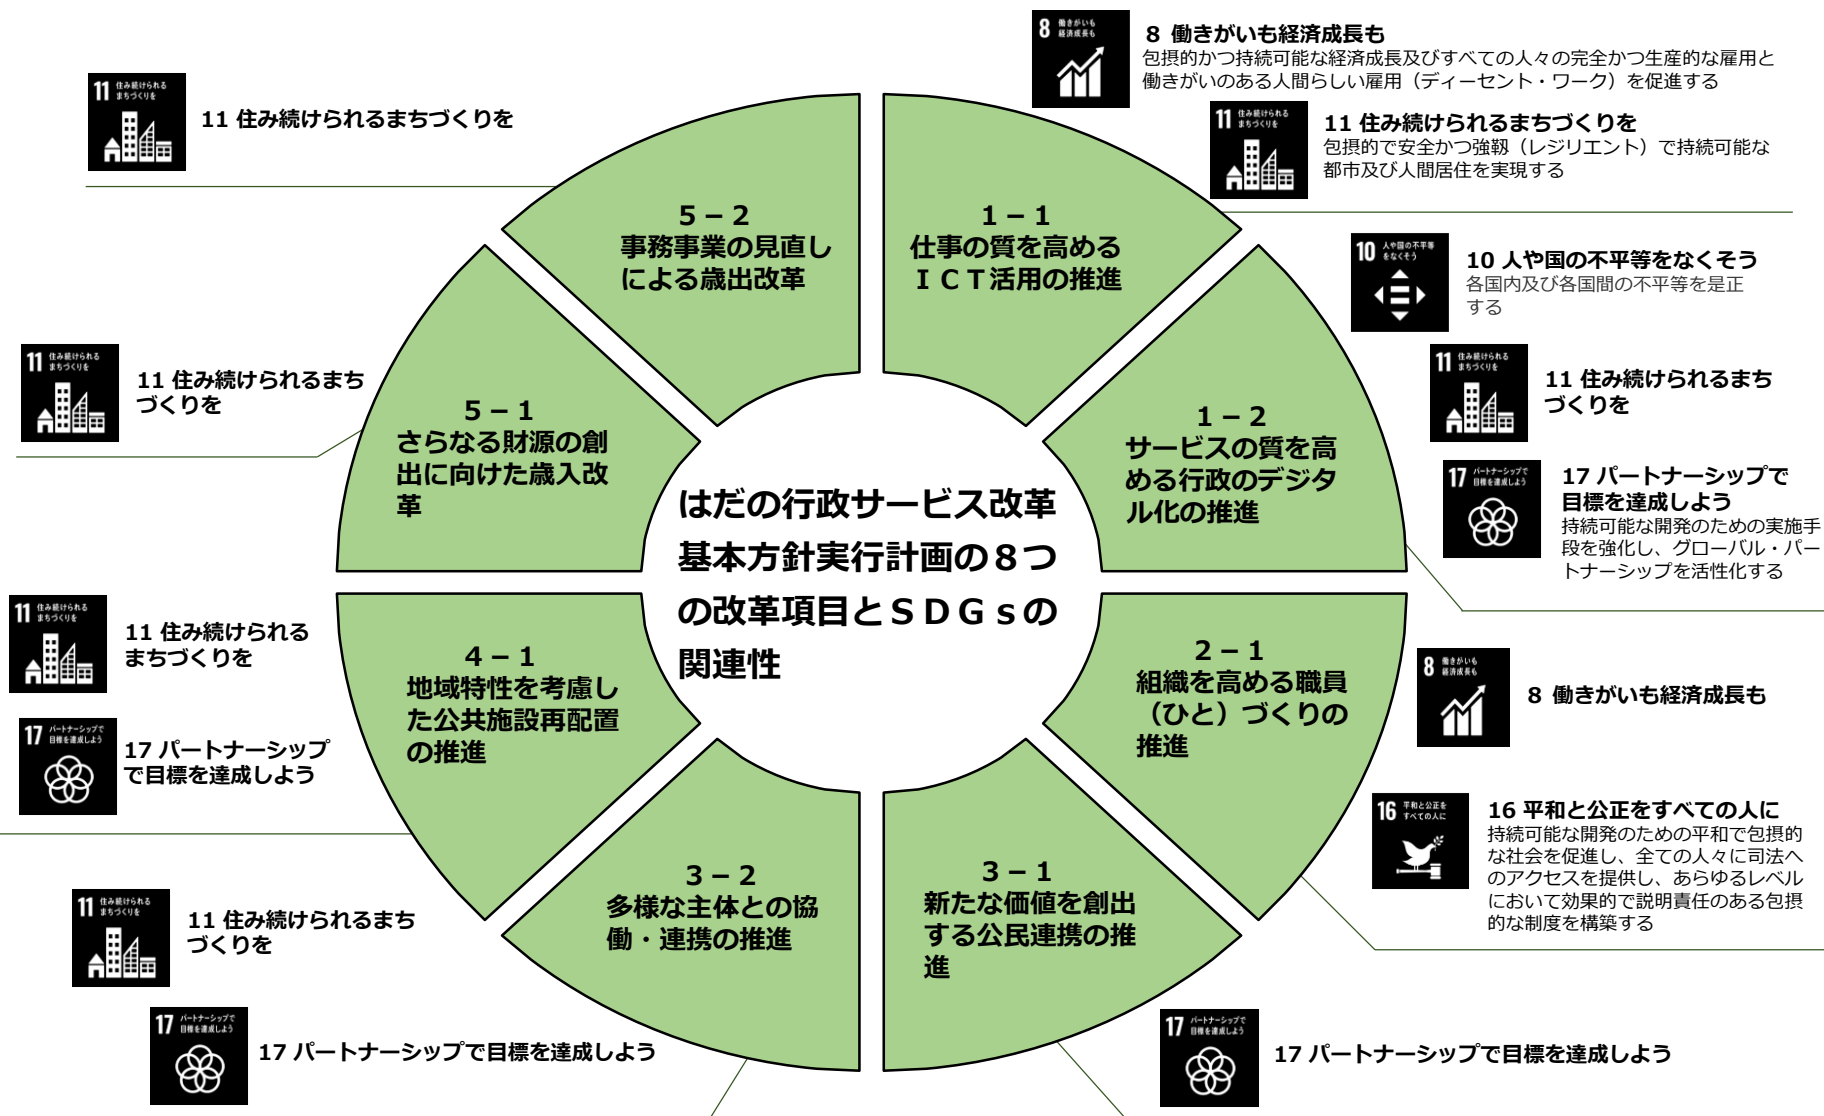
8 働きがいも経済成長も

8 働きがいも経済成長も
包摂的かつ持続可能な経済成長及びすべての人々の完全かつ生産的な雇用と働きがいのある人間らしい雇用（ディーセント・ワーク）を促進する

11 住み続けられるまちづくりを

11 住み続けられるまちづくりを

11 住み続けられるまちづくりを
包摂的で安全かつ強靱（レジリエント）で持続可能な都市及び人間居住を実現する

5－2
事務事業の見直しによる歳出改革

1－1
仕事の質を高めるＩＣＴ活用の推進

10 人や国の不平等をなくそう

10 人や国の不平等をなくそう
各国内及び各国間の不平等を是正する

11 住み続けられるまちづくりを

11 住み続けられるまちづくりを

11 住み続けられるまちづくりを

11 住み続けられるまちづくりを

5－1
さらなる財源の創出に向けた歳入改革

1－2
サービスの質を高める行政のデジタル化の推進

17 パートナーシップで目標を達成しよう

17 パートナーシップで目標を達成しよう
持続可能な開発のための実施手段を強化し、グローバル・パートナーシップを活性化する

はだの行政サービス改革基本方針実行計画の８つの改革項目とＳＤＧｓの関連性

11 住み続けられるまちづくりを

11 住み続けられるまちづくりを

4－1
地域特性を考慮した公共施設再配置の推進

2－1
組織を高める職員（ひと）づくりの推進

8 働きがいも経済成長も

8 働きがいも経済成長も

17 パートナーシップで目標を達成しよう

17 パートナーシップで目標を達成しよう

16 平和と公正をすべての人に

16 平和と公正をすべての人に
持続可能な開発のための平和で包摂的な社会を促進し、全ての人々に司法へのアクセスを提供し、あらゆるレベルにおいて効果的で説明責任のある包摂的な制度を構築する

11 住み続けられるまちづくりを

11 住み続けられるまちづくりを

3－2
多様な主体との協働・連携の推進

3－1
新たな価値を創出する公民連携の推進

17 パートナーシップで目標を達成しよう

17 パートナーシップで目標を達成しよう

17 パートナーシップで目標を達成しよう

17 パートナーシップで目標を達成しよう